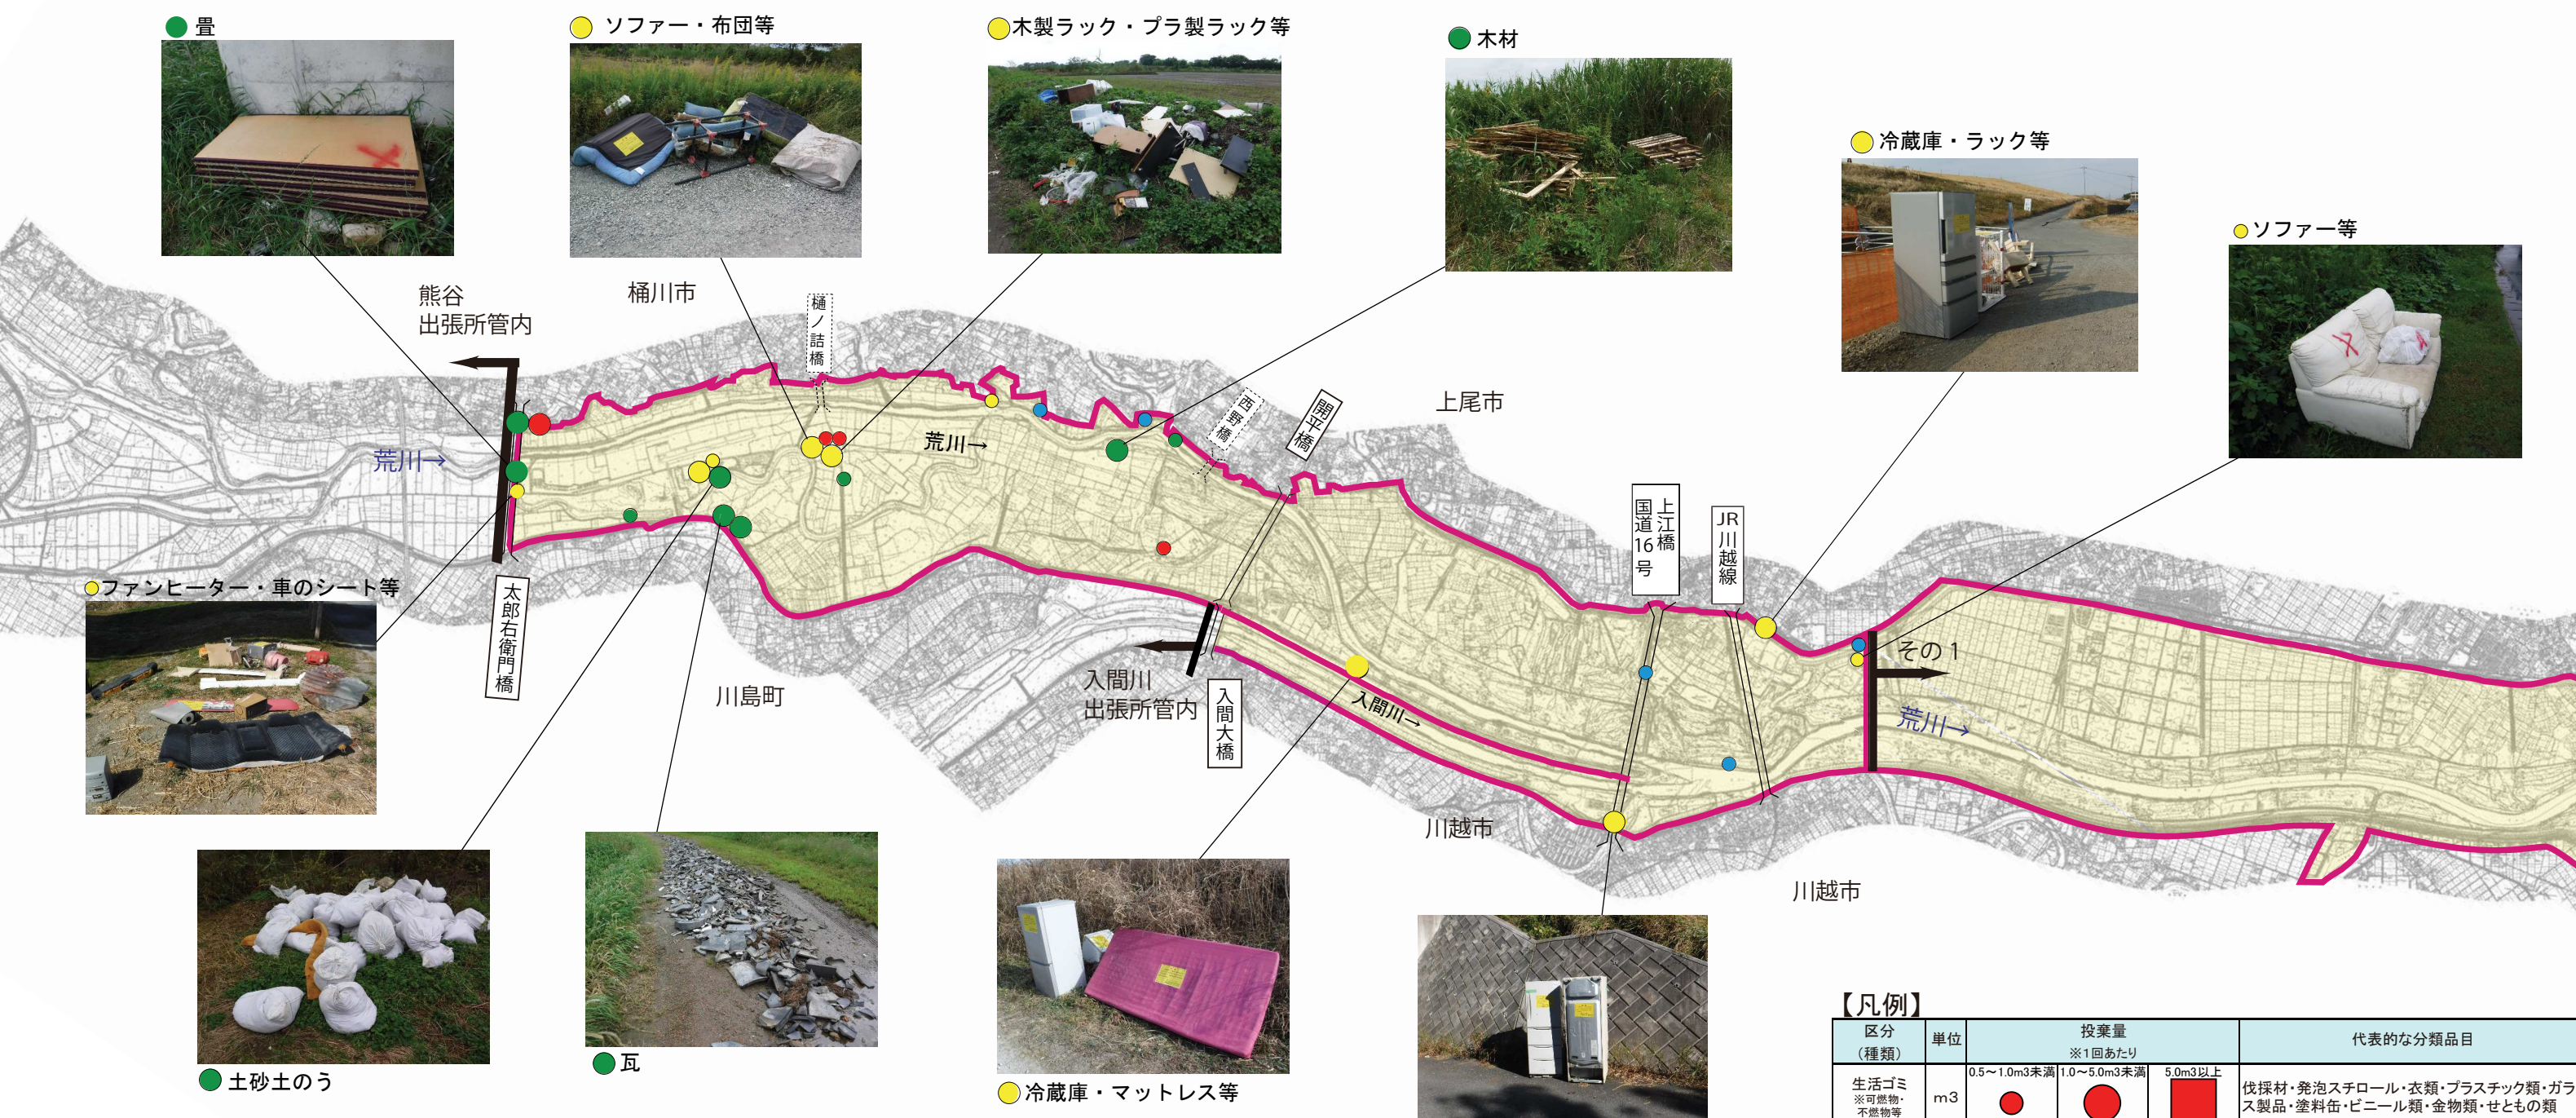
畳

ソファー・布団等

木製ラック・プラ製ラック等

木材

冷蔵庫・ラック等

ソファー等

熊谷
出張所管内

桶川市

樋ノ詰橋

荒川→

荒川→

西野橋

開平橋

上尾市

上江橋

国道16号

JR川越線

その１

荒川→

ファンヒーター・車のシート等

太郎右衛門橋

川島町

入間川
出張所管内

入間大橋

入間川→

川越市

川越市

土砂土のう

瓦

冷蔵庫・マットレス等

【凡例】

| 区分（種類） | 単位 | 投棄量 ※1回あたり 0.5～1.0m3未満 | 1.0～5.0m3未満 | 5.0m3以上 | 代表的な分類品目 |
|---|---|---|---|---|---|
| 生活ゴミ ※可燃物・不燃物等 | m3 | | | | 伐採材・発泡スチロール・衣類・プラスチック類・ガラス製品・塗料缶・ビニール類・金物類・せともの類 |